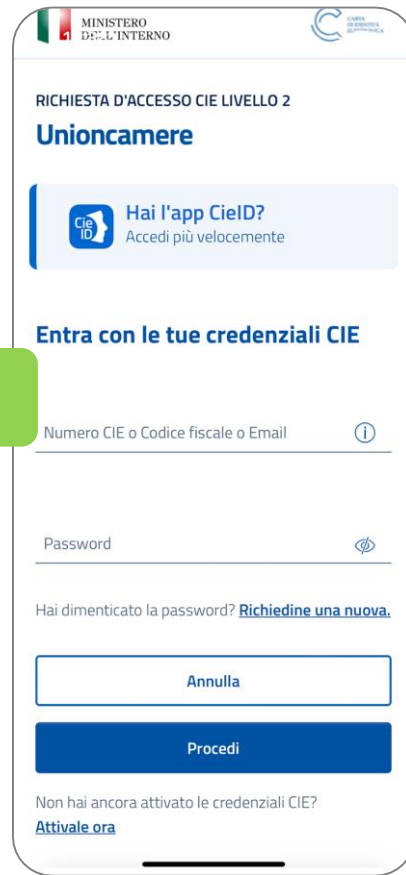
MINISTERO DELL'INTERNO

CARTA DI IDENTITÀ ELETTRONICA

RICHIESTA D'ACCESSO CIE LIVELLO 2

Unioncamere

Cie ID

Hai l'app CieID?
Accedi più velocemente

Entra con le tue credenziali CIE

Numero CIE o Codice fiscale o Email

Password

Hai dimenticato la password? Richiedine una nuova.

Annulla

Procedi

Non hai ancora attivato le credenziali CIE?
Attivale ora